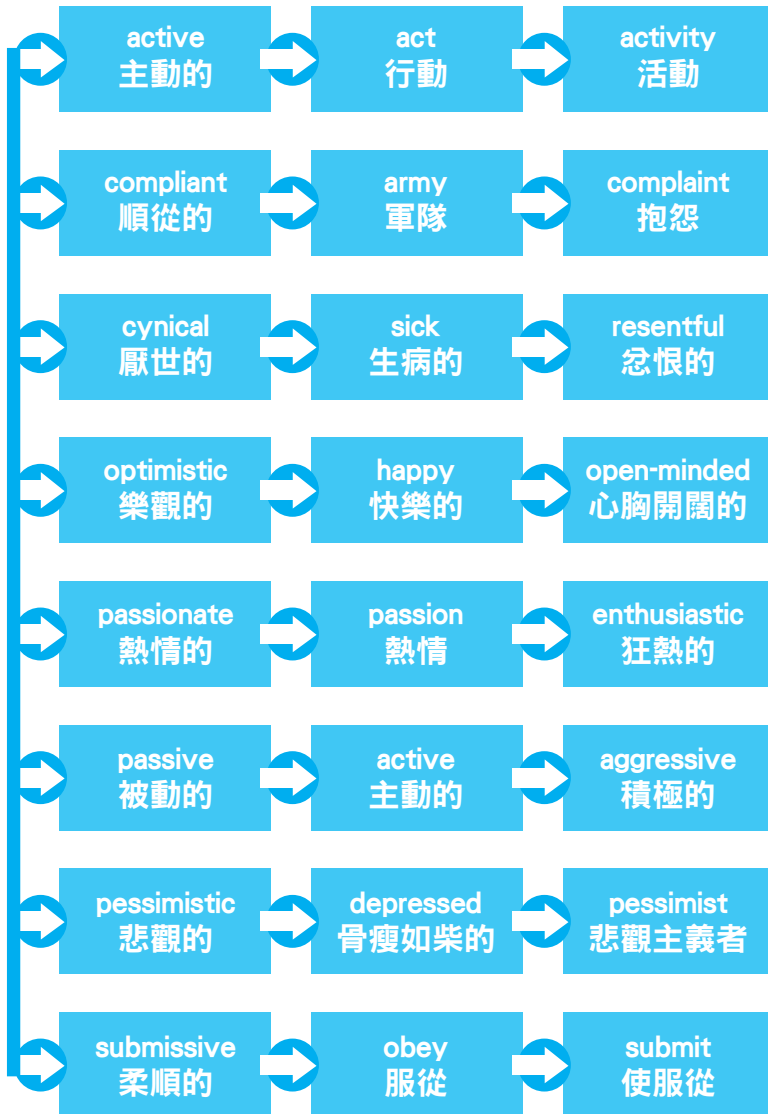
active
主動的

act
行動

activity
活動

compliant
順從的

army
軍隊

complaint
抱怨

cynical
厭世的

sick
生病的

resentful
忿恨的

optimistic
樂觀的

happy
快樂的

open-minded
心胸開闊的

passionate
熱情的

passion
熱情

enthusiastic
狂熱的

passive
被動的

active
主動的

aggressive
積極的

pessimistic
悲觀的

depressed
骨瘦如柴的

pessimist
悲觀主義者

submissive
柔順的

obey
服從

submit
使服從